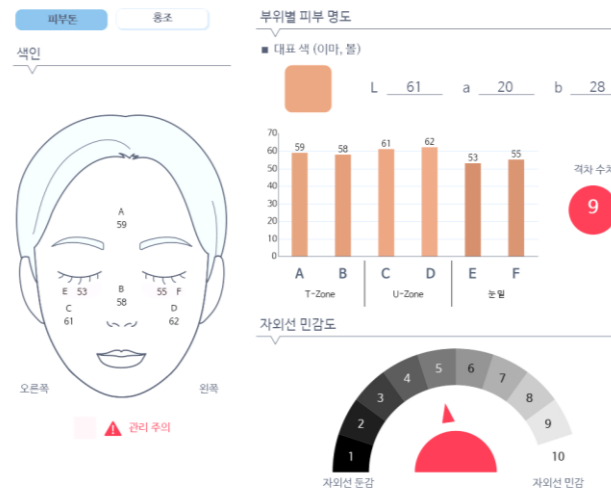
피부톤
홍조

색인

A
59
B
58
E 53
55 F
C
61
D
62

오른쪽
왼쪽

관리 주의

부위별 피부 명도

■ 대표 색 (이마, 볼)

L 61
a 20
b 28

| | A | B | C | D | E | F |
|---|---|---|---|---|---|---|
| 값 | 59 | 58 | 61 | 62 | 53 | 55 |

70
60
50
40
30
20
10
0

T-Zone
U-Zone
눈밑

격차 수치
9

자외선 민감도

1
2
3
4
5
6
7
8
9
10

자외선 둔감
자외선 민감